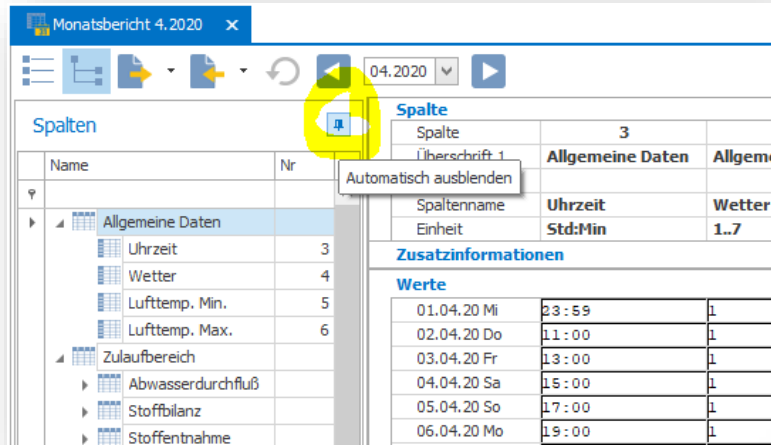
Monatsbericht 4.2020 ✕

04.2020

Spalten

| Name | Nr |
|---|---|
| Allgemeine Daten | |
| Uhrzeit | 3 |
| Wetter | 4 |
| Lufttemp. Min. | 5 |
| Lufttemp. Max. | 6 |
| Zulaufbereich | |
| Abwasserdurchfluß | |
| Stoffbilanz | |
| Stoffentnahme | |

Automatisch ausblenden

Spalte

| Spalte | 3 | |
|---|---|---|
| Überschrift 1 | Allgemeine Daten | Allgeme |
| | | |
| Spaltenname | Uhrzeit | Wetter |
| Einheit | Std:Min | 1..7 |

Zusatzinformationen

Werte

| 01.04.20 Mi | 23:59 | 1 |
|---|---|---|
| 02.04.20 Do | 11:00 | 1 |
| 03.04.20 Fr | 13:00 | 1 |
| 04.04.20 Sa | 15:00 | 1 |
| 05.04.20 So | 17:00 | 1 |
| 06.04.20 Mo | 19:00 | 1 |